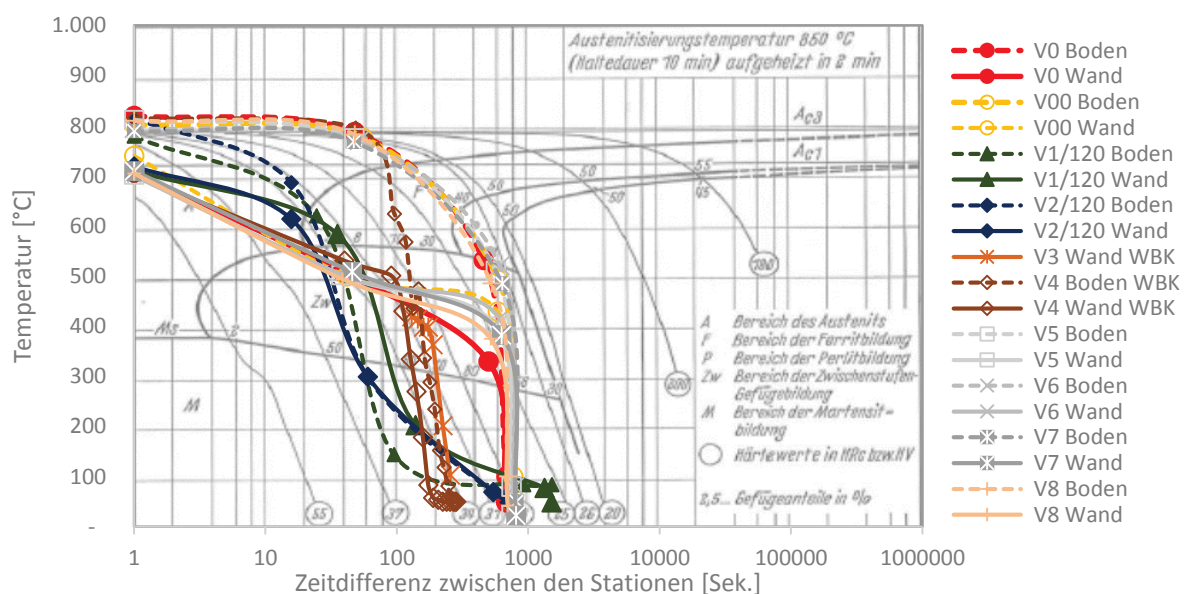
1.000
900
800
700
600
500
400
300
200
100
-

Temperatur [°C]

1
10
100
1000
10000
100000
1000000

Zeitdifferenz zwischen den Stationen [Sek.]

Austenitisierungstemperatur 860 °C (Haltedauer 10 min) aufgeheizt in 2 min

$A_{c3}$
$A_{c1}$
A
F
P
Zw
Ms
M
55
50
45
10
56
50
30
8
2
50
80
30
2
280
300
55
37
39
31
25
26
20

A Bereich des Austenits
F Bereich der Ferritbildung
P Bereich der Perlitbildung
Zw Bereich der Zwischenstufen-Gefügebildung
M Bereich der Martensitbildung
Härtewerte in HRc bzw. HV
2,5... Gefügeanteile in %

V0 Boden
V0 Wand
V00 Boden
V00 Wand
V1/120 Boden
V1/120 Wand
V2/120 Boden
V2/120 Wand
V3 Wand WBK
V4 Boden WBK
V4 Wand WBK
V5 Boden
V5 Wand
V6 Boden
V6 Wand
V7 Boden
V7 Wand
V8 Boden
V8 Wand